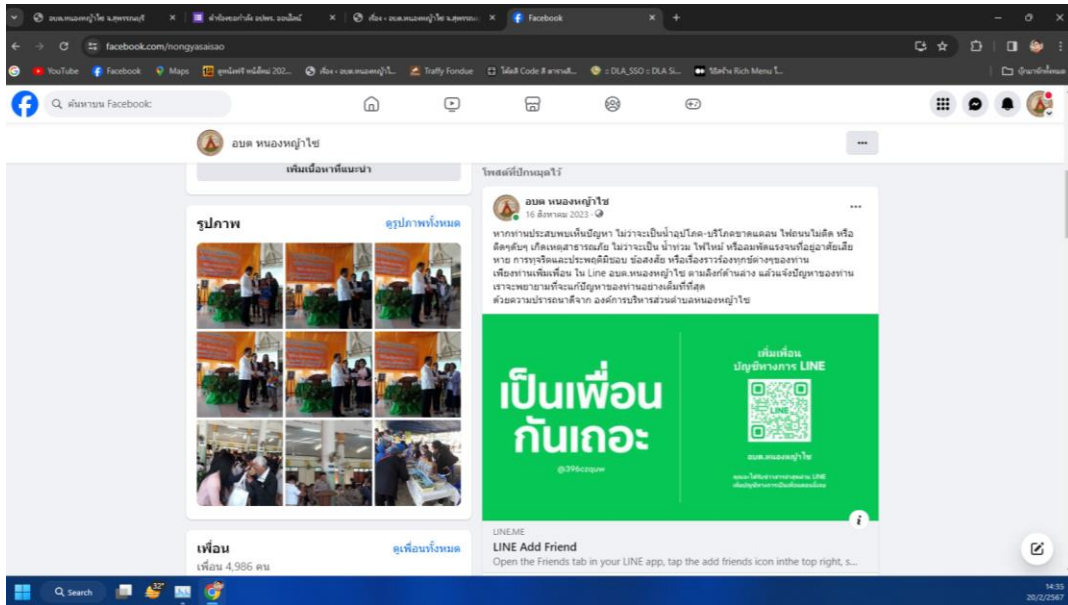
อบต.หนองหญ้าไซ จ.สุพรรณบุรี × | สำนักงานกำลัง อปพร. ออนไลน์ × | เรื่อง - อบต.หนองหญ้าไซ จ.สุพรรณบุรี × | Facebook ×

facebook.com/nongyasaisao

YouTube | Facebook | Maps | Traffy Fondue | :: DLA_SSO :: DLA Si... | Rich Menu

ค้นหาบน Facebook

อบต. หนองหญ้าไซ

เพิ่มเนื้อหาที่แนะนำ

รูปภาพ
ดูรูปภาพทั้งหมด

เพื่อน
ดูเพื่อนทั้งหมด
เพื่อน 4,986 คน

โพสต์ที่ปักหมุดไว้

อบต. หนองหญ้าไซ
16 สิงหาคม 2023 ·

หากท่านประสบพบเห็นปัญหา ไม่ว่าจะเป็นน้ำอุปโภค-บริโภคขาดแคลน ไฟถนนไม่ติด หรือติดๆดับๆ เกิดเหตุสาธารณภัย ไม่ว่าจะเป็น น้ำท่วม ไฟไหม้ หรือลมพัดแรงจนที่อยู่อาศัยเสียหาย การทุจริตและประพฤติมิชอบ ข้อสงสัย หรือเรื่องราวร้องทุกข์ต่างๆของท่าน เพียงท่านเพิ่มเพื่อน ใน Line อบต.หนองหญ้าไซ ตามลิงก์ด้านล่าง แล้วแจ้งปัญหาของท่าน เราจะพยายามที่จะแก้ปัญหาของท่านอย่างเต็มที่ที่สุด
ด้วยความปรารถนาดีจาก องค์การบริหารส่วนตำบลหนองหญ้าไซ

เป็นเพื่อนกันเถอะ
@396czquw

เพิ่มเพื่อน
บัญชีทางการ LINE

อบต.หนองหญ้าไซ

LINE.ME
LINE Add Friend
Open the Friends tab in your LINE app, tap the add friends icon inthe top right, s...

Search

14:35
20/2/2567